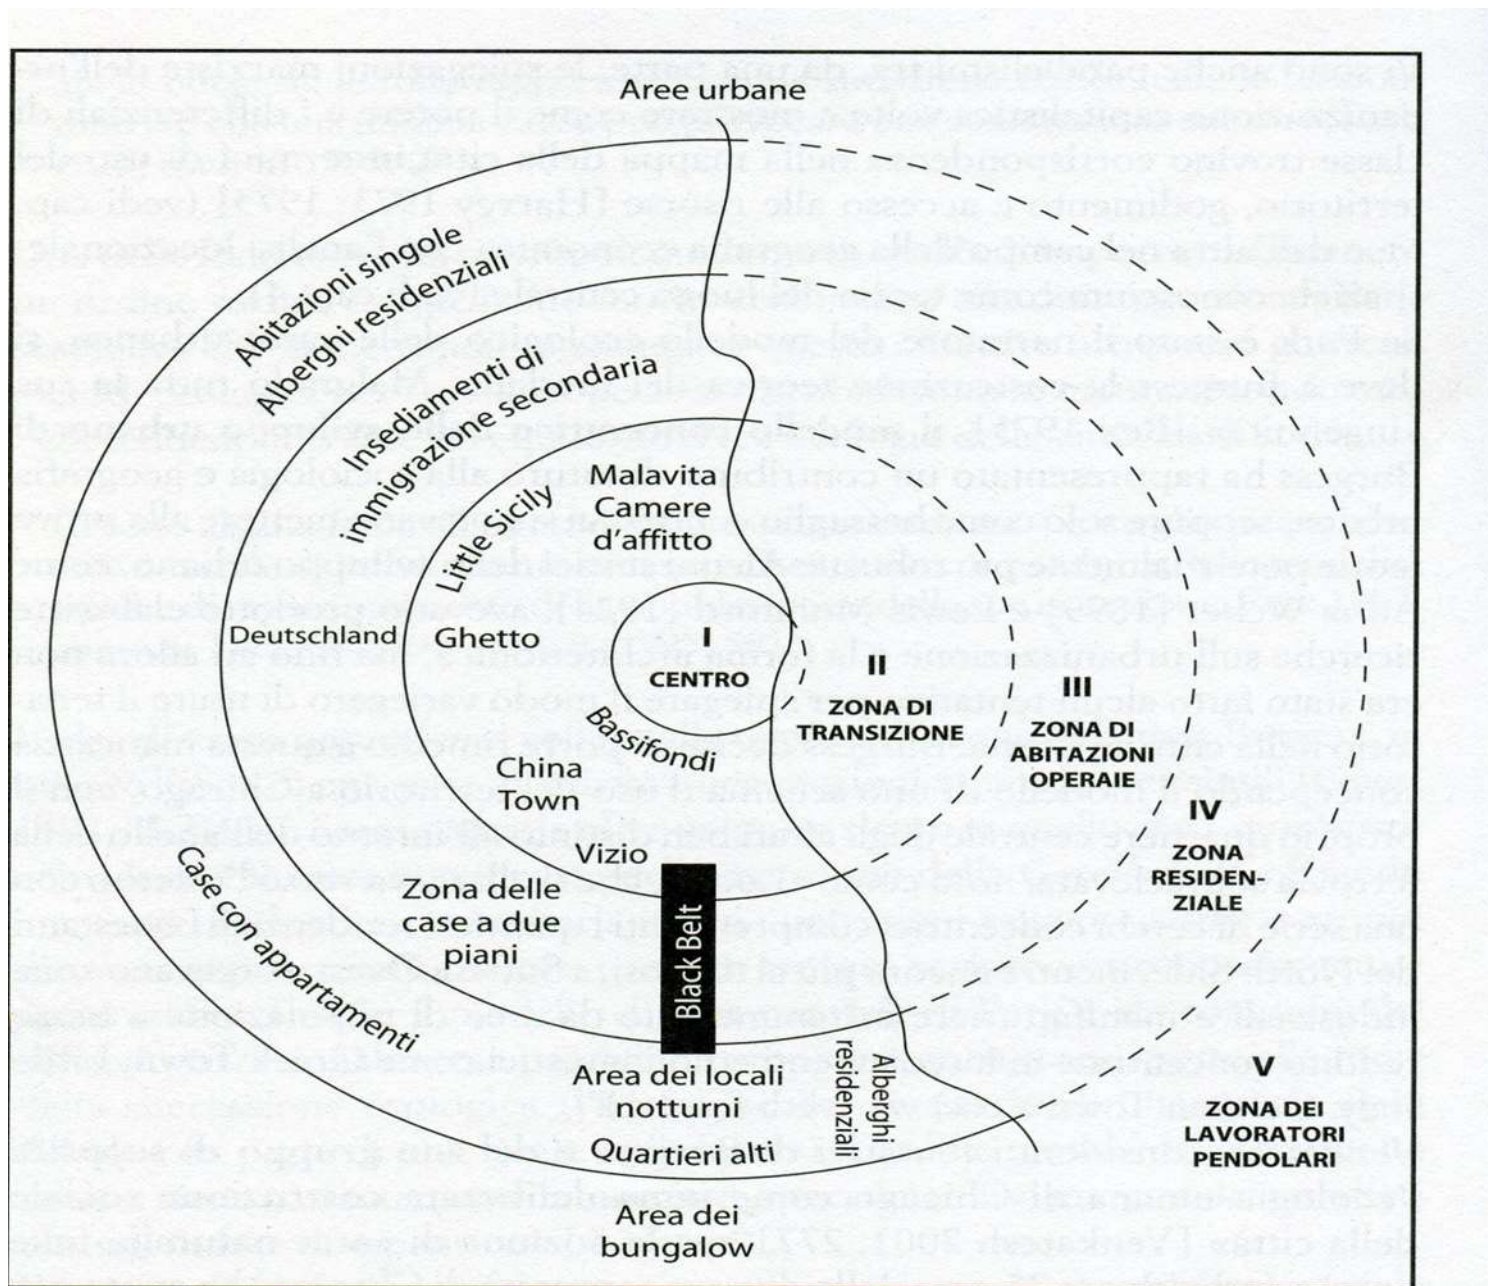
Aree urbane

Abitazioni singole

Alberghi residenziali

Insediamenti di immigrazione secondaria

Malavita Camere d'affitto

Little Sicily

Deutschland

Ghetto

I CENTRO

II ZONA DI TRANSIZIONE

III ZONA DI ABITAZIONI OPERAIE

Bassifondi

China Town

Vizio

IV ZONA RESIDENZIALE

Zona delle case a due piani

Black Belt

Case con appartamenti

Area dei locali notturni

Alberghi residenziali

Quartieri alti

V ZONA DEI LAVORATORI PENDOLARI

Area dei bungalow